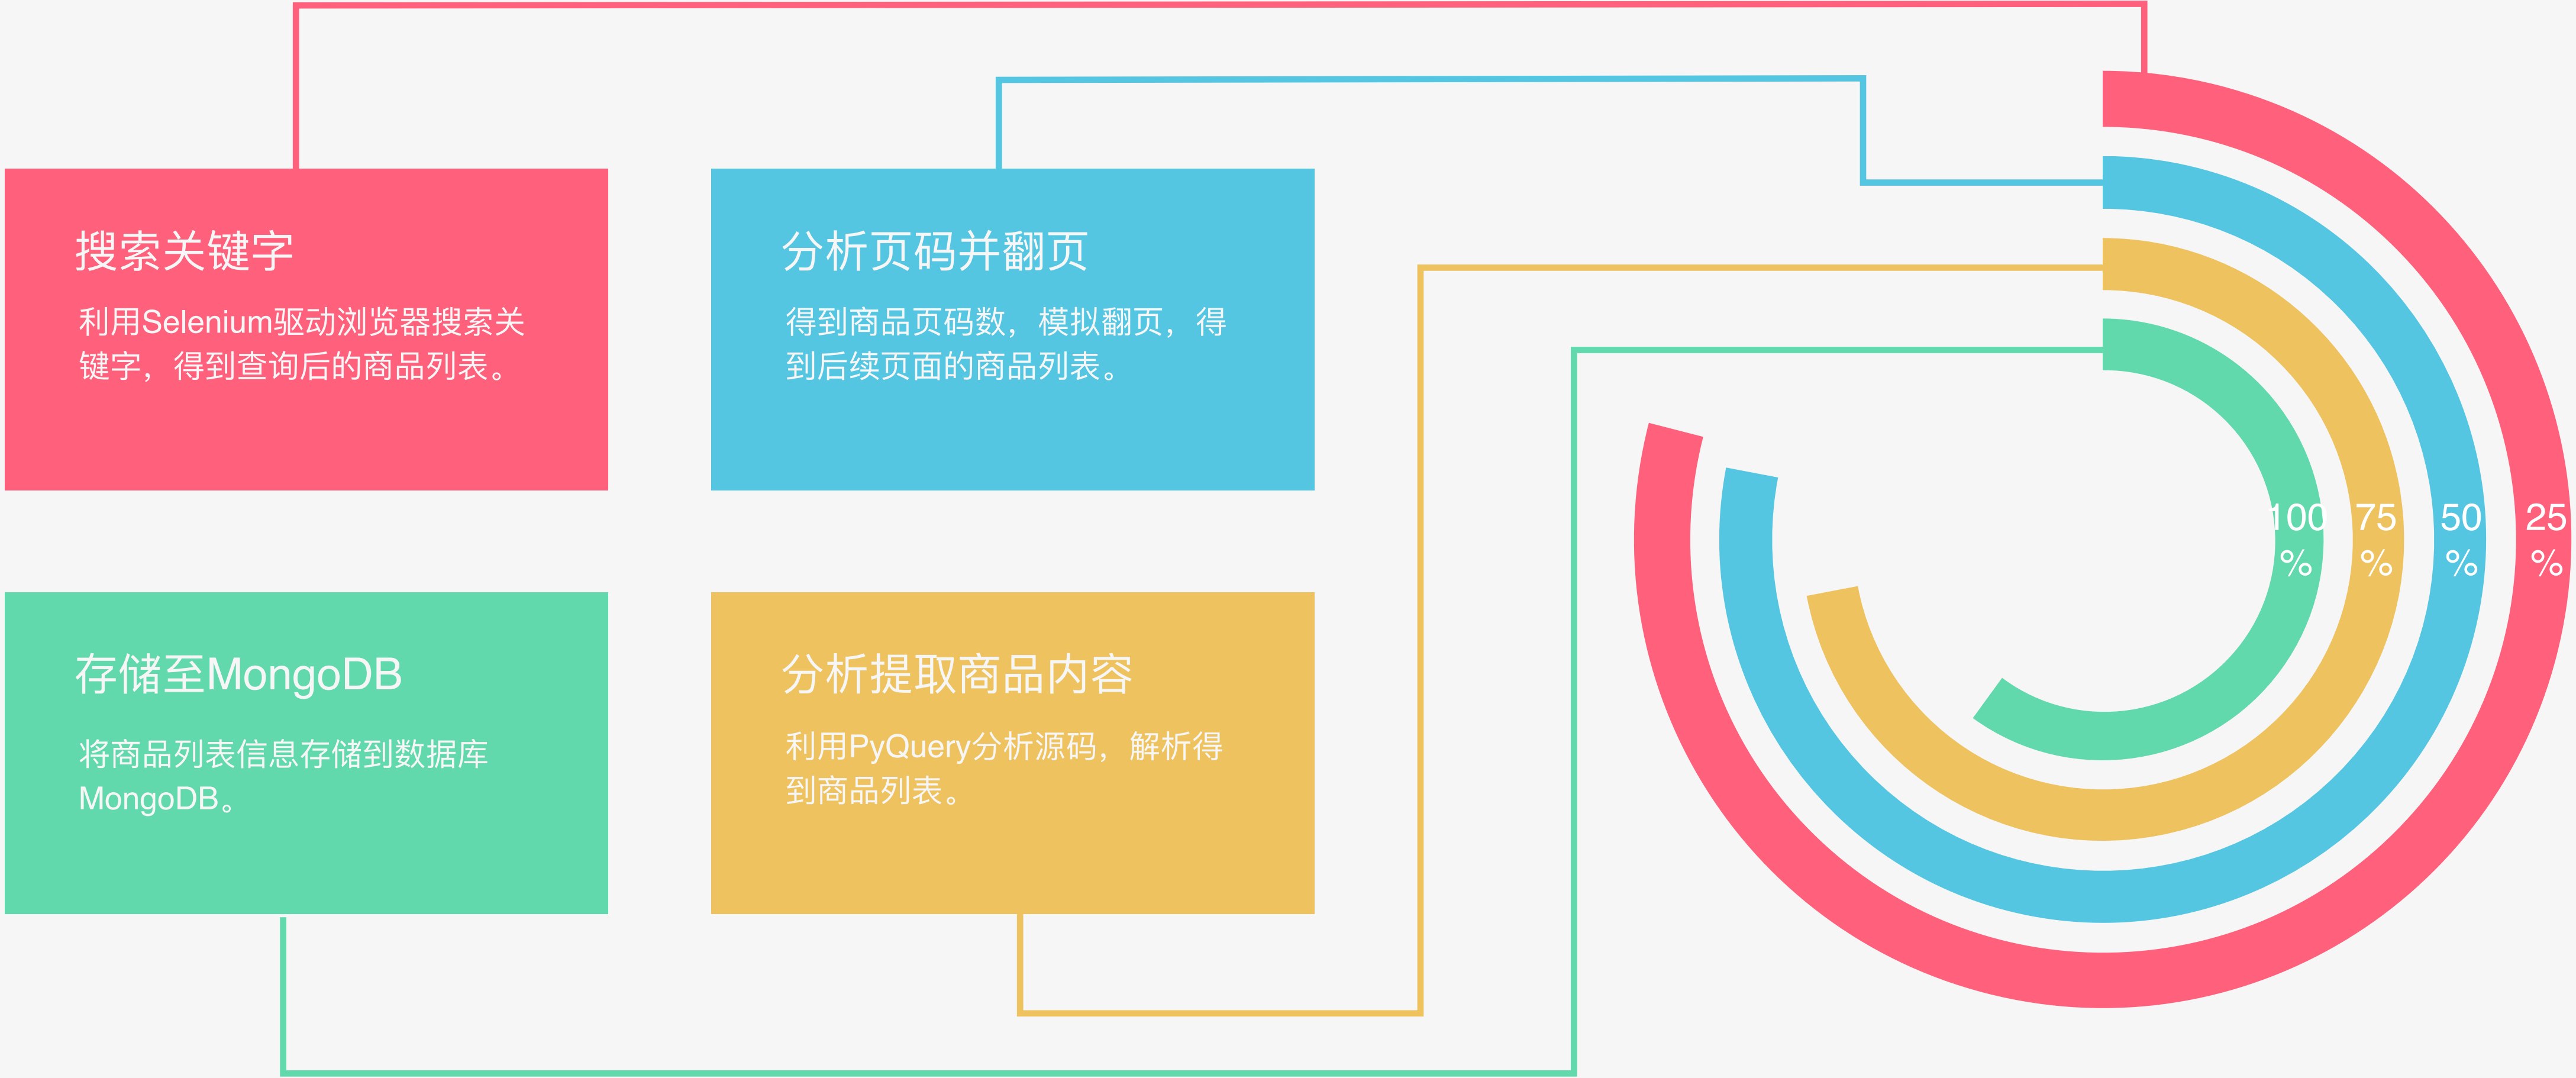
搜索关键字

利用Selenium驱动浏览器搜索关键字，得到查询后的商品列表。

分析页码并翻页

得到商品页码数，模拟翻页，得到后续页面的商品列表。

存储至MongoDB

将商品列表信息存储到数据库MongoDB。

分析提取商品内容

利用PyQuery分析源码，解析得到商品列表。

100 %

75 %

50 %

25 %